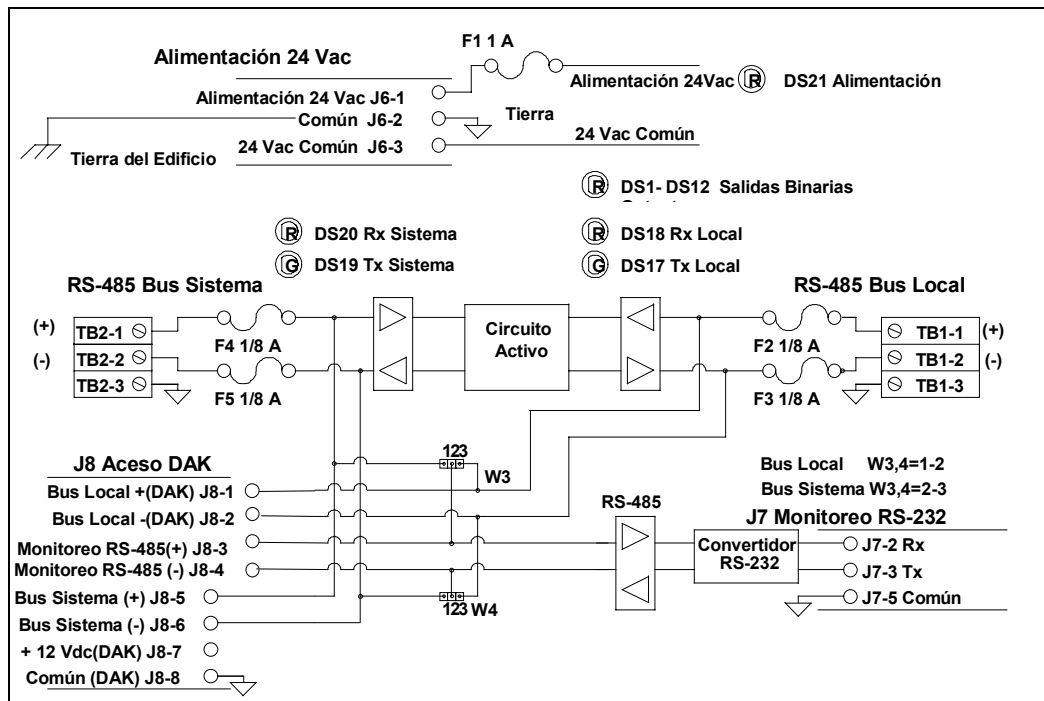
Alimentación 24 Vac

F1 1 A

Alimentación 24Vac R DS21 Alimentación

Alimentación 24 Vac J6-1
Común J6-2
24 Vac Común J6-3

Tierra

24 Vac Común

Tierra del Edificio

R DS1- DS12 Salidas Binarias

R DS20 Rx Sistema
G DS19 Tx Sistema

R DS18 Rx Local
G DS17 Tx Local

RS-485 Bus Sistema

RS-485 Bus Local

(+) TB2-1
(-) TB2-2
TB2-3

F4 1/8 A
F5 1/8 A

Circuito Activo

F2 1/8 A
F3 1/8 A

TB1-1 (+)
TB1-2 (-)
TB1-3

J8 Aceso DAK

123
W3

Bus Local +(DAK) J8-1
Bus Local -(DAK) J8-2
Monitoreo RS-485(+) J8-3
Monitoreo RS-485 (-) J8-4
Bus Sistema (+) J8-5
Bus Sistema (-) J8-6
+ 12 Vdc(DAK) J8-7
Común (DAK) J8-8

123 W4

RS-485

Bus Local W3,4=1-2
Bus Sistema W3,4=2-3

J7 Monitoreo RS-232

Convertidor RS-232

J7-2 Rx
J7-3 Tx
J7-5 Común